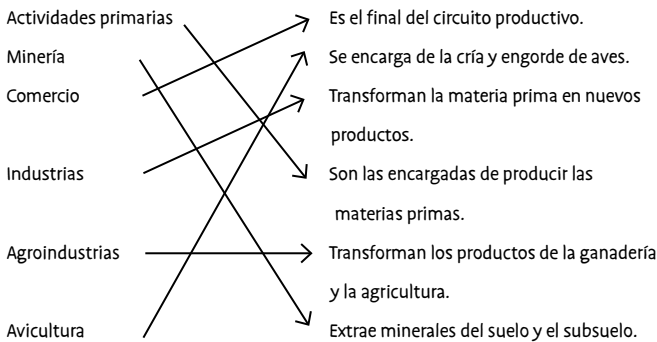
Actividades primarias
Minería
Comercio
Industrias
Agroindustrias
Avicultura

Es el final del circuito productivo.
Se encarga de la cría y engorde de aves.
Transforman la materia prima en nuevos productos.
Son las encargadas de producir las materias primas.
Transforman los productos de la ganadería y la agricultura.
Extrae minerales del suelo y el subsuelo.